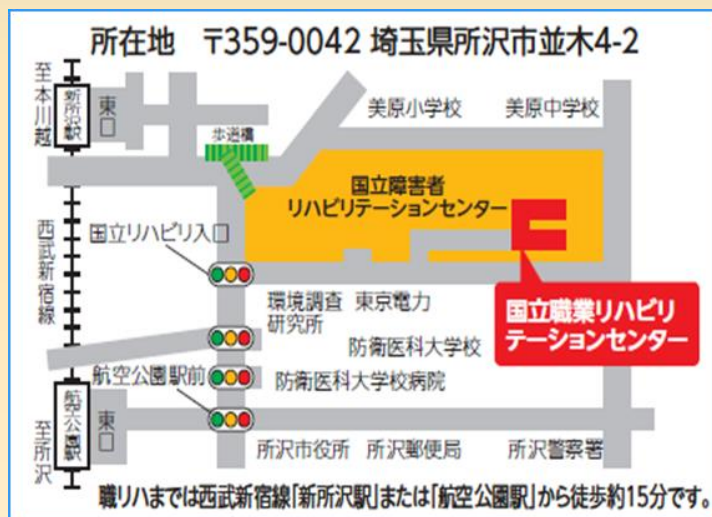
所在地　〒359-0042 埼玉県所沢市並木4-2

至本川越

新所沢駅

東口

歩道橋

美原小学校

美原中学校

国立障害者リハビリテーションセンター

西武新宿線

国立リハビリ入口

環境調査研究所

東京電力

国立職業リハビリテーションセンター

防衛医科大学校

航空公園駅前

防衛医科大学校病院

航空公園駅

東口

至所沢

所沢市役所

所沢郵便局

所沢警察署

職リハまでは西武新宿線「新所沢駅」または「航空公園駅」から徒歩約15分です。